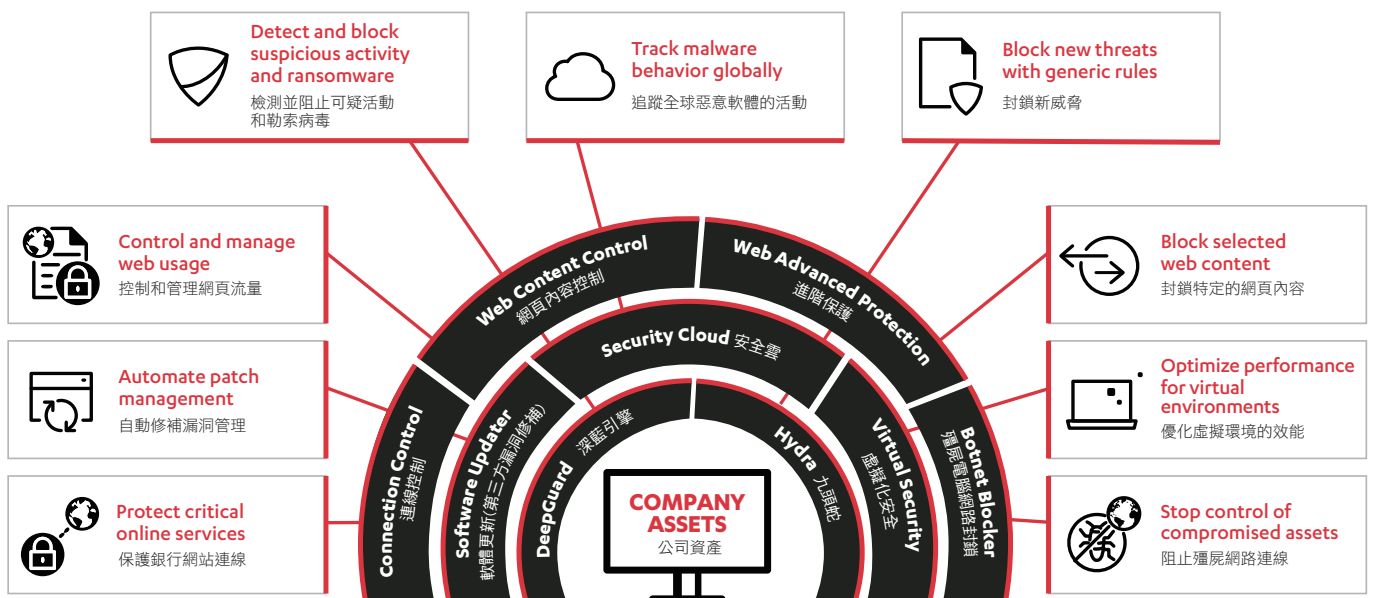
Detect and block suspicious activity and ransomware
檢測並阻止可疑活動和勒索病毒

Track malware behavior globally
追蹤全球惡意軟體的活動

Block new threats with generic rules
封鎖新威脅

Control and manage web usage
控制和管理網頁流量

Block selected web content
封鎖特定的網頁內容

Automate patch management
自動修補漏洞管理

Optimize performance for virtual environments
優化虛擬環境的效能

Protect critical online services
保護銀行網站連線

Stop control of compromised assets
阻止殭屍網路連線

Web Content Control
網頁內容控制

Web Advanced Protection
進階保護

Security Cloud 安全雲

Connection Control
連線控制

Software Updater
軟體更新(第三方漏洞修補)

DeepGuard 深藍引擎

Hydra 九頭蛇

Virtual Security
虛擬化安全

Botnet Blocker
殭屍電腦網路封鎖

COMPANY ASSETS
公司資產